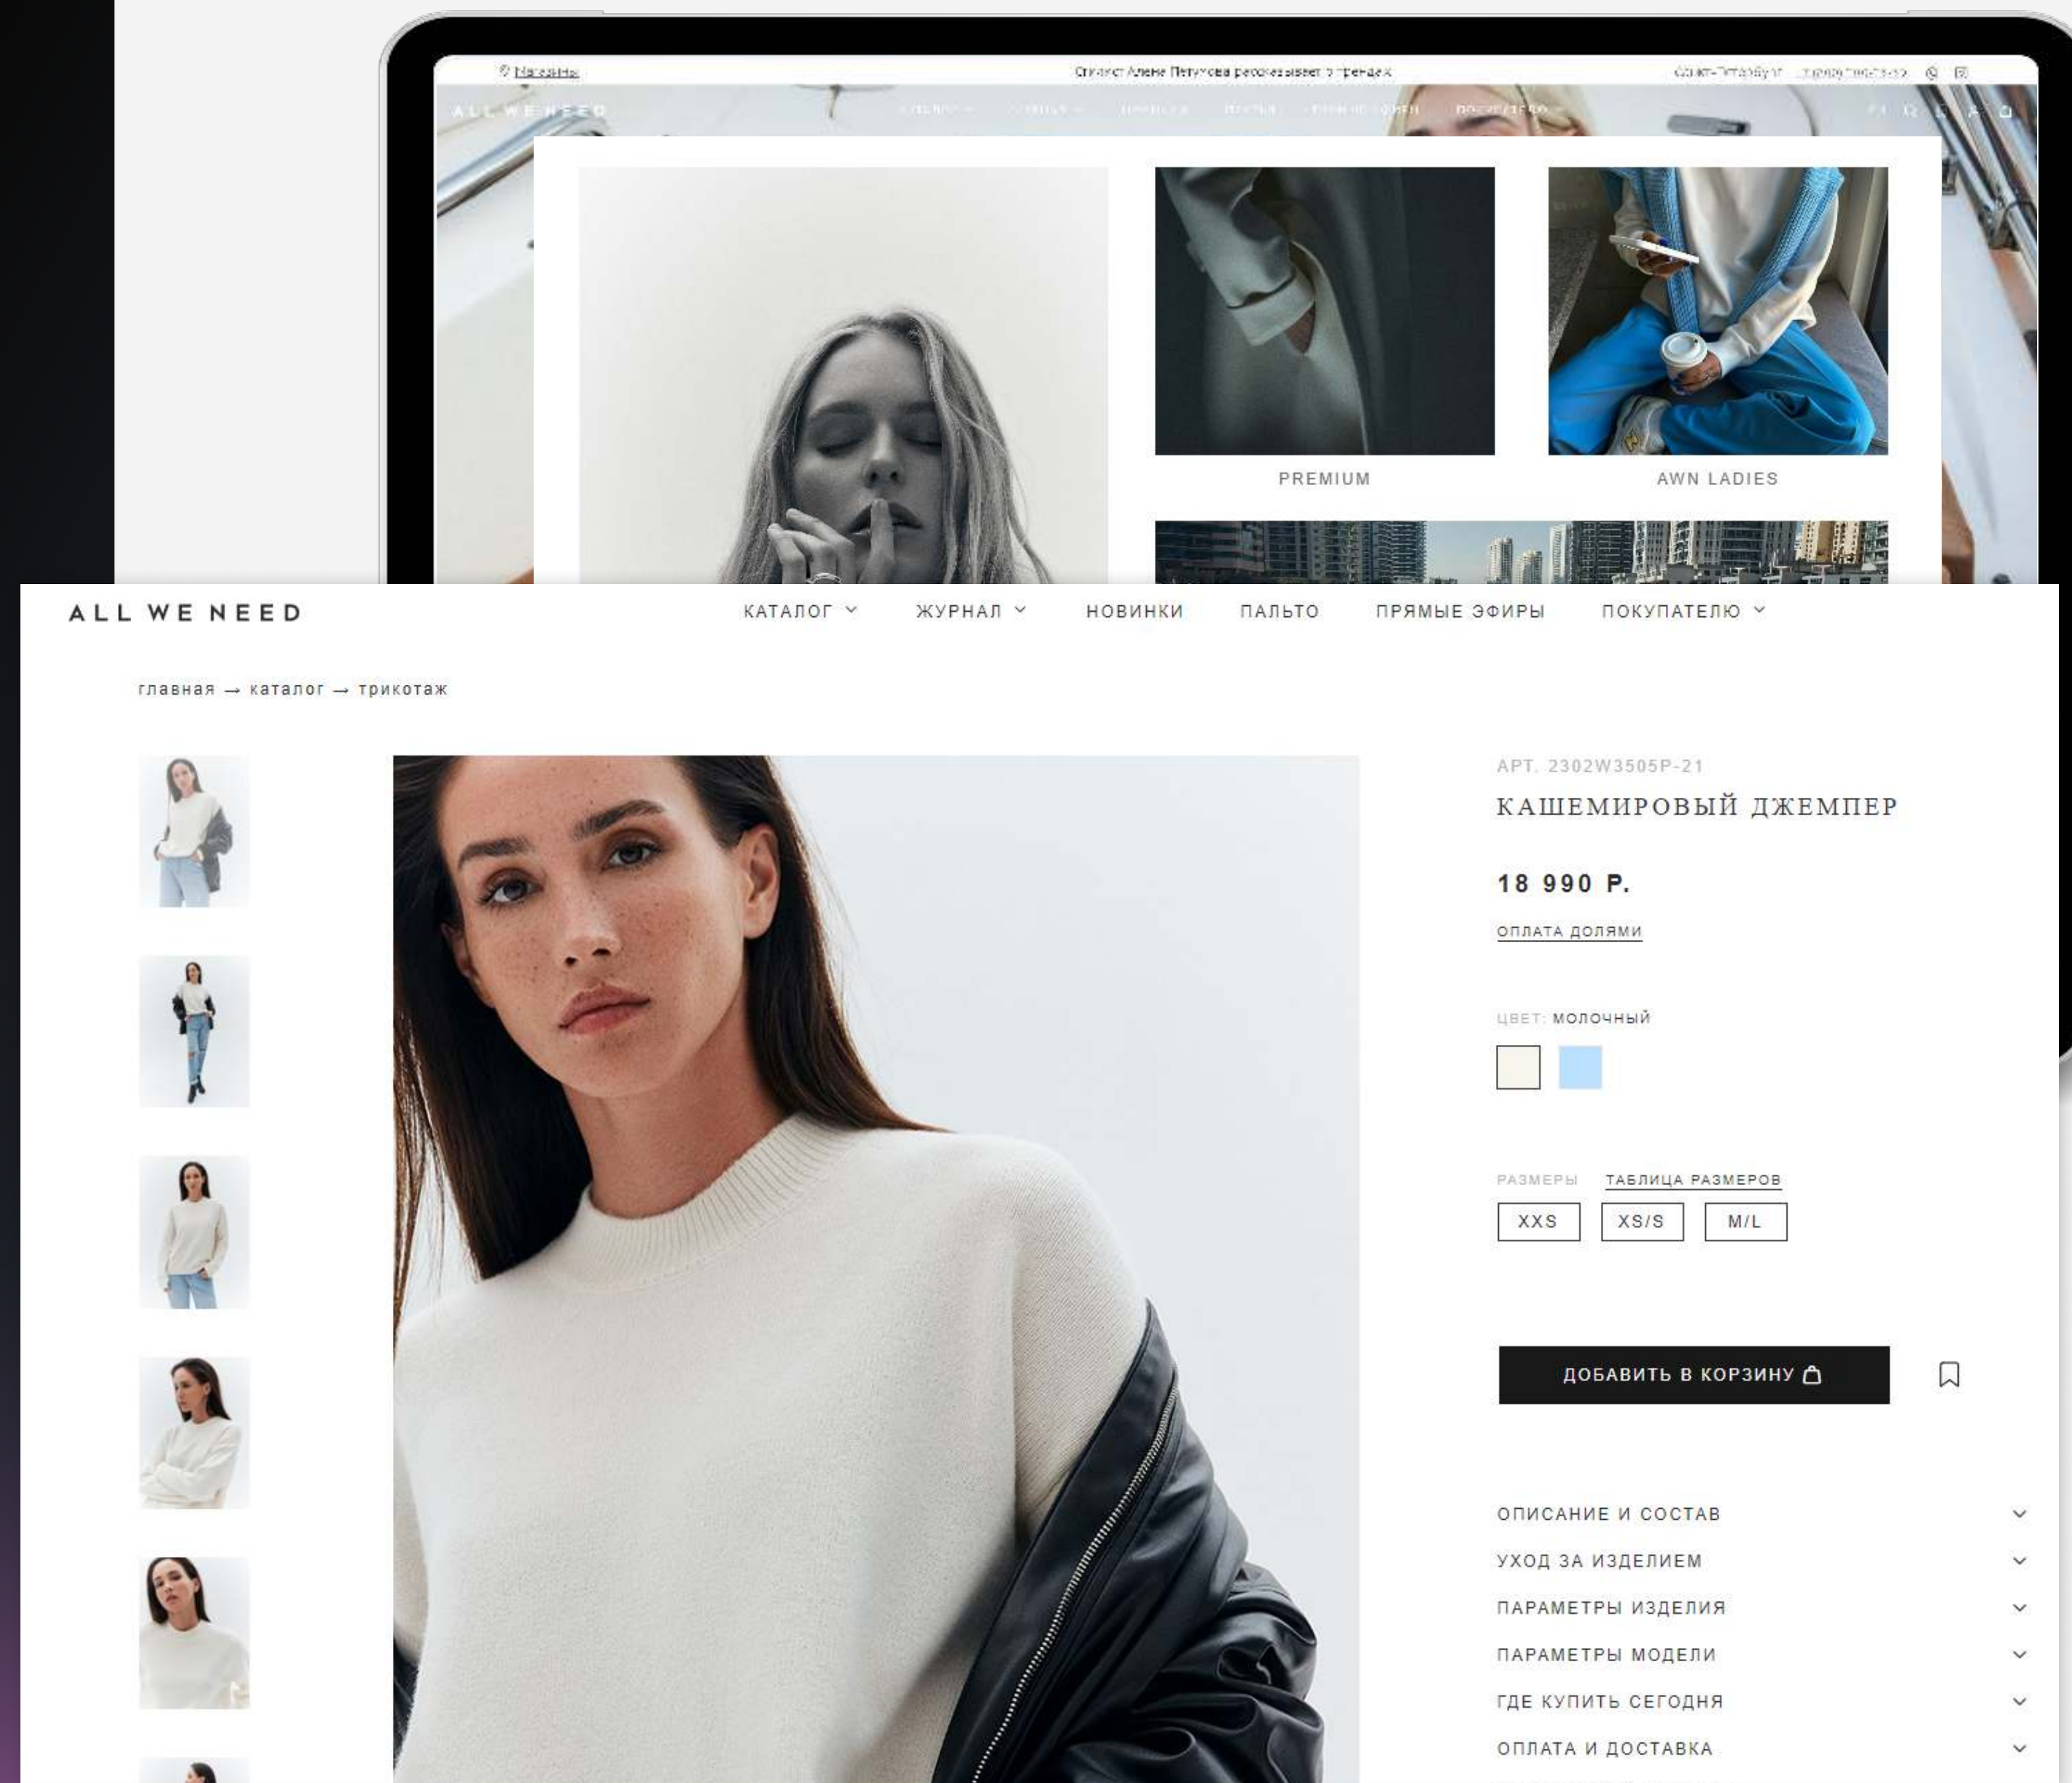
Магазины

Стилист Алена Петухова рассказывает о трендах

Санкт-Петербург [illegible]

ALL WE NEED

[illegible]

PREMIUM

AWN LADIES

ALL WE NEED

КАТАЛОГ ЖУРНАЛ НОВИНКИ ПАЛЬТО ПРЯМЫЕ ЭФИРЫ ПОКУПАТЕЛЮ

главная → каталог → трикотаж

АРТ. 2302W3505P-21

КАШЕМИРОВЫЙ ДЖЕМПЕР

18 990 Р.

ОПЛАТА ДОЛЯМИ

ЦВЕТ: МОЛОЧНЫЙ

РАЗМЕРЫ ТАБЛИЦА РАЗМЕРОВ

XXS XS/S M/L

ДОБАВИТЬ В КОРЗИНУ

ОПИСАНИЕ И СОСТАВ

УХОД ЗА ИЗДЕЛИЕМ

ПАРАМЕТРЫ ИЗДЕЛИЯ

ПАРАМЕТРЫ МОДЕЛИ

ГДЕ КУПИТЬ СЕГОДНЯ

ОПЛАТА И ДОСТАВКА